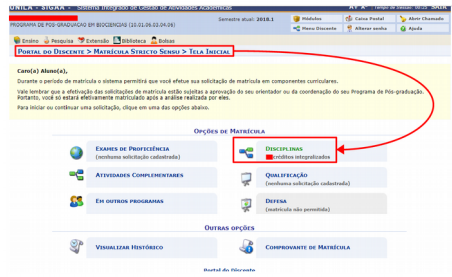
UNILA - SIGAA - Sistema Integrado de Gestão de Atividades Acadêmicas
A+ A-
Tempo de Sessão: 01:30
SAIR
Semestre atual: 2018.1
Módulos
Caixa Postal
Abrir Chamado
PROGRAMA DE PÓS-GRADUAÇÃO EM BIOCIÊNCIAS (10.01.06.03.04.06)
Menu Discente
Alterar senha
Ajuda
Ensino
Pesquisa
Extensão
Biblioteca
Bolsas

Portal do Discente > Matrícula Stricto Sensu > Tela Inicial

Caro(a) Aluno(a),

Durante o período de matrícula o sistema permitirá que você efetue sua solicitação de matrícula em componentes curriculares.

Vale lembrar que a efetivação das solicitações de matrícula estão sujeitas a aprovação do seu orientador ou da coordenação do seu Programa de Pós-graduação. Portanto, você só estará efetivamente matriculado após a análise realizada por eles.

Para iniciar ou continuar uma solicitação, clique em uma das opções abaixo.

Opções de Matrícula

Exames de Proficiência
(nenhuma solicitação cadastrada)

Disciplinas
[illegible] créditos integralizados

Atividades Complementares

Qualificação
(nenhuma solicitação cadastrada)

Em outros programas

Defesa
(matrícula não permitida)

Outras opções

Visualizar Histórico

Comprovante de Matrícula

Portal do Discente